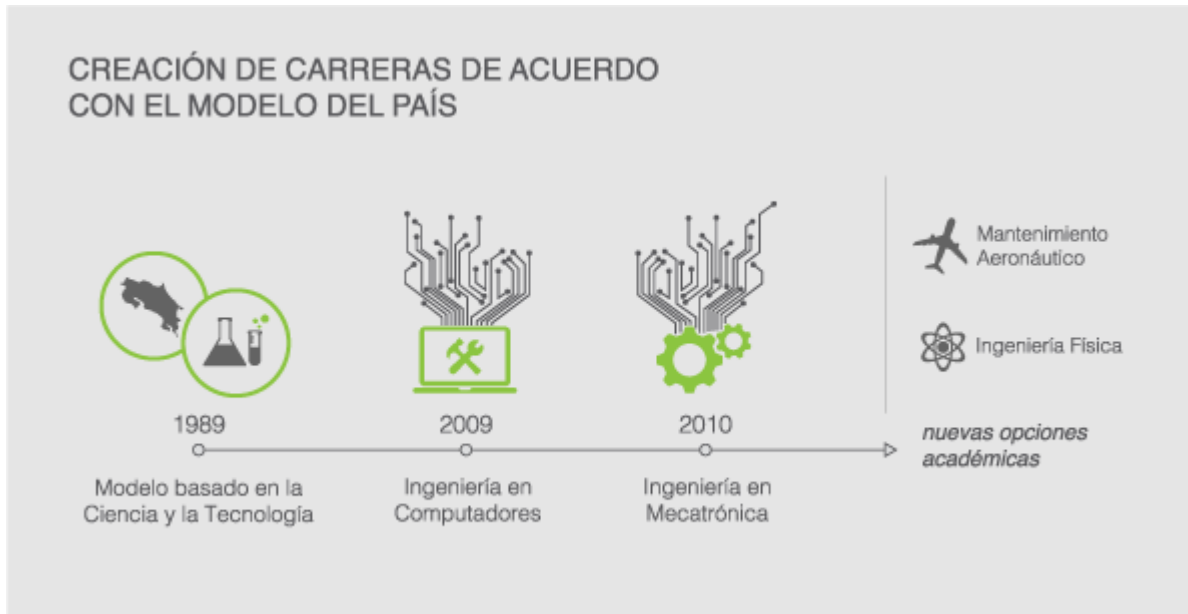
CREACIÓN DE CARRERAS DE ACUERDO CON EL MODELO DEL PAÍS

Mantenimiento Aeronáutico

Ingeniería Física

1989

Modelo basado en la Ciencia y la Tecnología

2009

Ingeniería en Computadores

2010

Ingeniería en Mecatrónica

nuevas opciones académicas